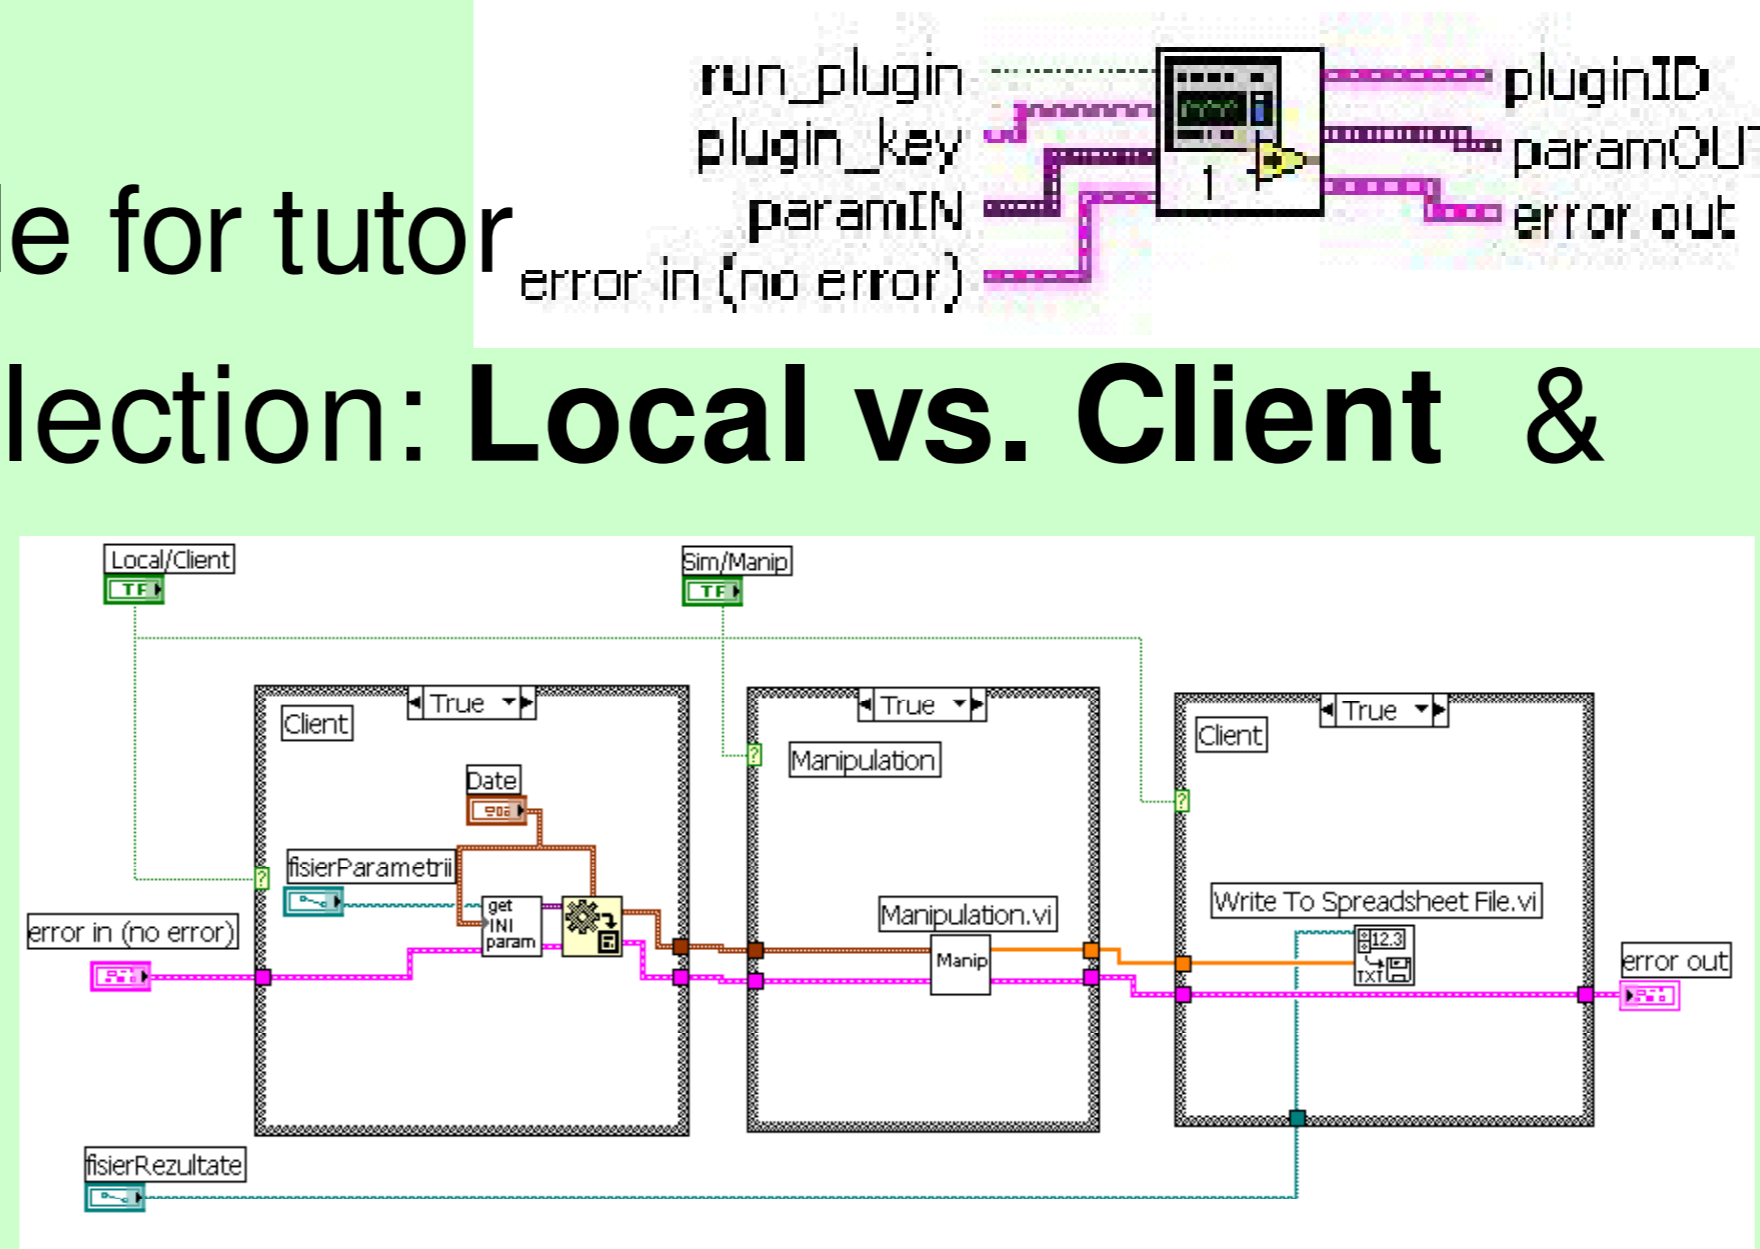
le for tutor

run_plugin
plugin_key
paramIN
error in (no error)
1
pluginID
paramOU
error out

lection: **Local vs. Client** &

Local/Client
TF
Sim/Manip
TF
True
Client
Date
fisierParametrii
get INI param
error in (no error)
True
Manipulation
Manipulation.vi
Manip
True
Client
Write To Spreadsheet File.vi
12.3
TXT
error out
fisierRezultate